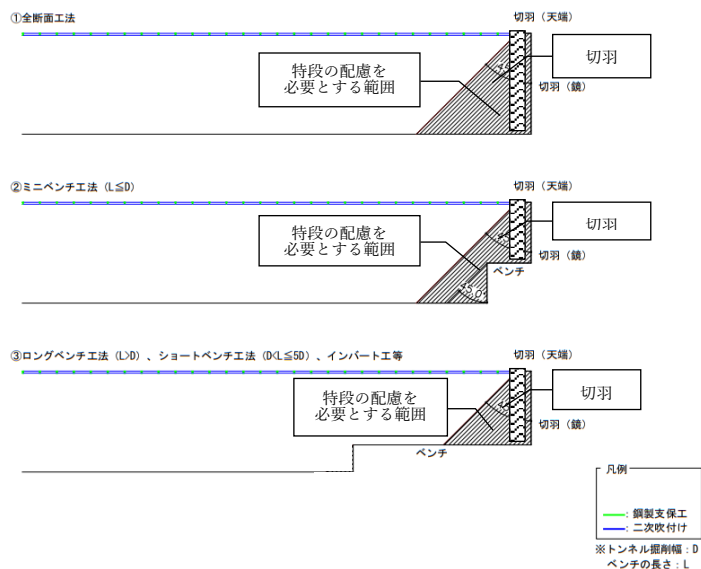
①全断面工法

切羽（天端）

特段の配慮を必要とする範囲

切羽

切羽（鏡）

②ミニベンチ工法（L≦D）

切羽（天端）

特段の配慮を必要とする範囲

切羽

ベンチ

切羽（鏡）

③ロングベンチ工法（L>D）、ショートベンチ工法（D<L≦5D）、インバート工等

切羽（天端）

特段の配慮を必要とする範囲

切羽

切羽（鏡）

ベンチ

凡例

：鋼製支保工
：二次吹付け

※トンネル掘削幅：D
ベンチの長さ：L